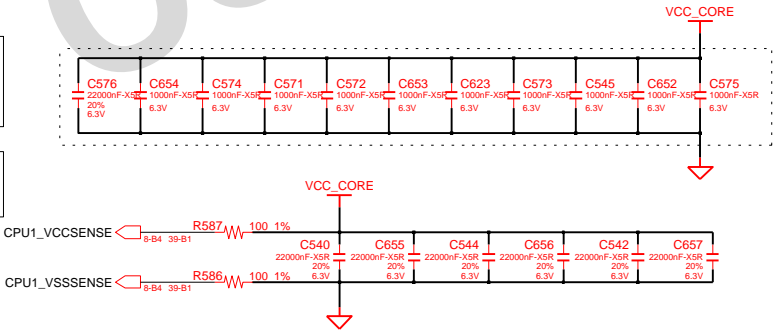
VCC_CORE

C576
22000nF-X5R
20%
6.3V

C654
1000nF-X5R
6.3V

C574
1000nF-X5R
6.3V

C571
1000nF-X5R
6.3V

C572
1000nF-X5R
6.3V

C653
1000nF-X5R
6.3V

C623
1000nF-X5R
6.3V

C573
1000nF-X5R
6.3V

C545
1000nF-X5R
6.3V

C652
1000nF-X5R
6.3V

C575
1000nF-X5R
6.3V

VCC_CORE

CPU1_VCCSENSE
8-B4 39-B1
R587
100 1%

CPU1_VSSSENSE
8-B4 39-B1
R586
100 1%

C540
22000nF-X5R
20%
6.3V

C655
22000nF-X5R
20%
6.3V

C544
22000nF-X5R
20%
6.3V

C656
22000nF-X5R
20%
6.3V

C542
22000nF-X5R
20%
6.3V

C657
22000nF-X5R
20%
6.3V